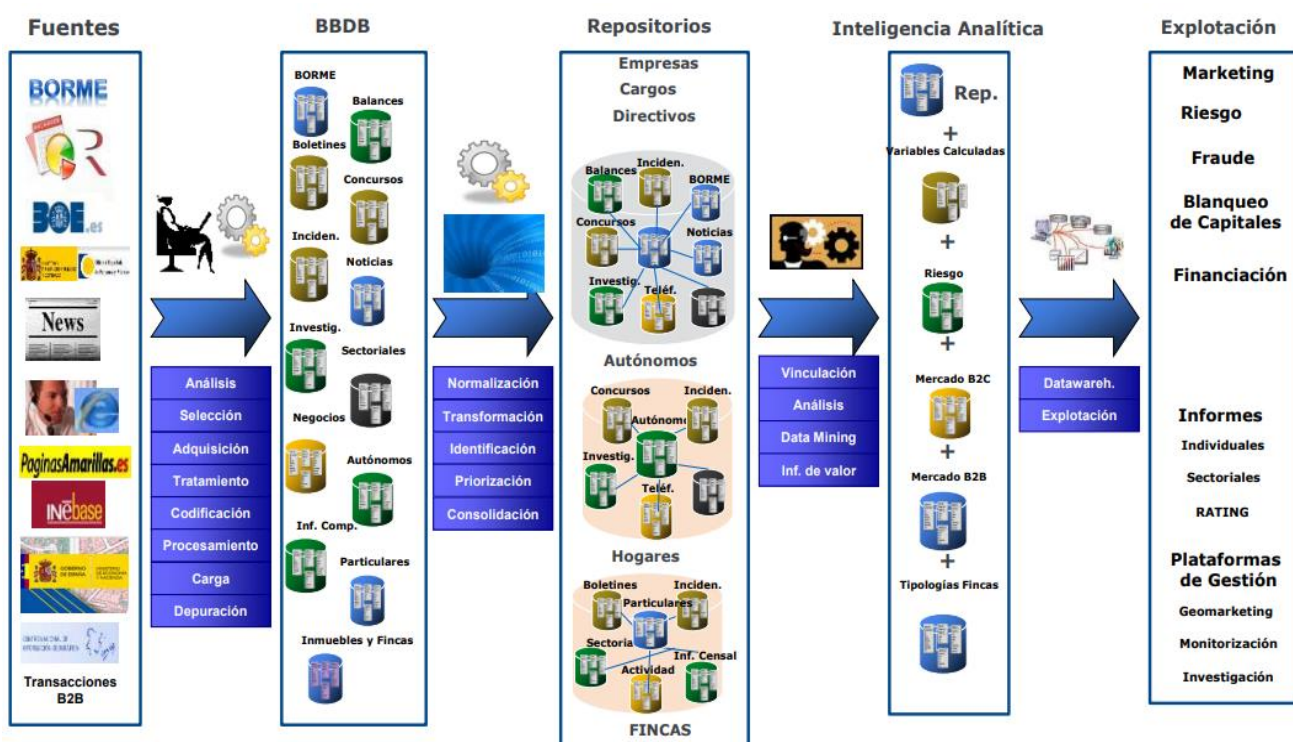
Fuentes

BORME

BOE.es

News

PaginasAmarillas.es

INEbase

Transacciones B2B

Análisis
Selección
Adquisición
Tratamiento
Codificación
Procesamiento
Carga
Depuración

BBDB

BORME
Balances
Boletines
Concursos
Inciden.
Noticias
Investig.
Sectoriales
Negocios
Autónomos
Inf. Comp.
Particulares
Inmuebles y Fincas

Normalización
Transformación
Identificación
Priorización
Consolidación

Repositorios

Empresas
Cargos
Directivos

Balances
Inciden.
BORME
Concursos
Noticias
Investig.
Teléf.

Autónomos

Concursos
Inciden.
Autónomo
Investig.
Teléf.

Hogares

Boletines
Inciden.
Particulares
Sectoria
Actividad
Inf. Censal

FINCAS

Vinculación
Análisis
Data Mining
Inf. de valor

Inteligencia Analítica

Rep.
+
Variables Calculadas
+
Riesgo
+
Mercado B2C
+
Mercado B2B
+
Tipologías Fincas

Datawareh.
Explotación

Explotación

Marketing
Riesgo
Fraude
Blanqueo de Capitales
Financiación

Informes
Individuales
Sectoriales
RATING

Plataformas de Gestión
Geomarketing
Monitorización
Investigación